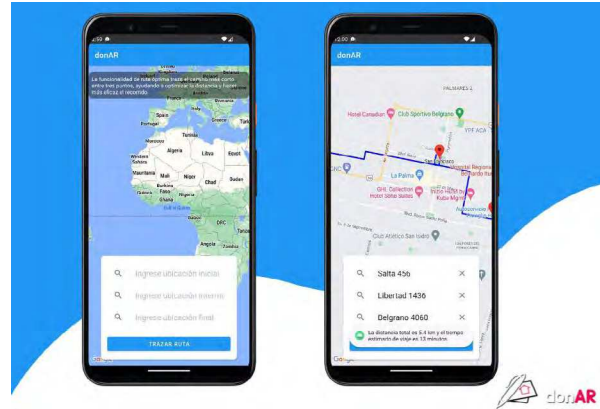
donAR

La funcionalidad de ruta óptima traza el camino más corto entre tres puntos, ayudando a optimizar la distancia y hacer más eficaz el recorrido.

Spain
Algeria
Libya
Egypt
Western Sahara
Mali
Niger
Chad
Sudan
Burkina
Nigeria
Ghana
DRC

Ingrese ubicación inicial
Ingrese ubicación interm
Ingrese ubicación final
TRAZAR RUTA

Google

donAR

PALMARES
Hotel Canadian
Club Sportivo Belgrano
YPF ACA
La Paloma
Grill Collection Hotel Gran Belgrano
Club Atlético San Isidro

Salta 456
Libertad 1436
Delgrano 4060

La distancia total es 5.4 km y el tiempo estimado de viaje es 13 minutos

Google

donAR